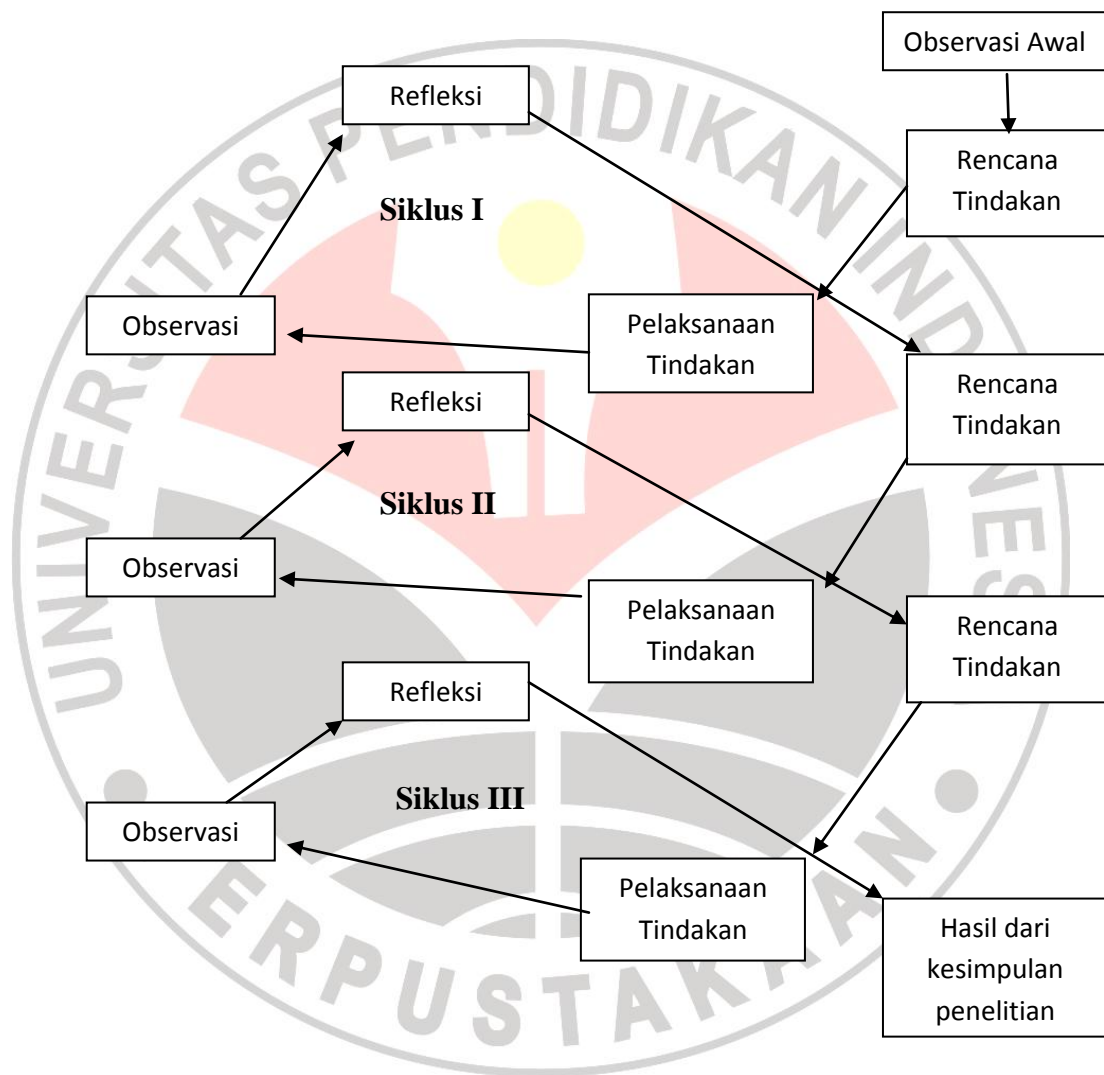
Observasi Awal

Refleksi

Rencana Tindakan

Siklus I

Observasi

Pelaksanaan Tindakan

Refleksi

Rencana Tindakan

Siklus II

Observasi

Pelaksanaan Tindakan

Rencana Tindakan

Refleksi

Siklus III

Observasi

Pelaksanaan Tindakan

Hasil dari kesimpulan penelitian

UNIVERSITAS PENDIDIKAN INDONESIA

PERPUSTAKAAN